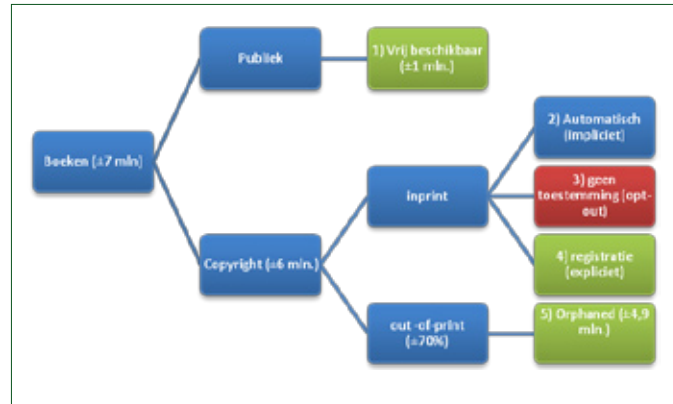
Boeken (±7 mln)

Publiek

1) Vrij beschikbaar (±1 mln.)

Copyright (±6 mln.)

inprint

2) Automatisch (impliciet)

3) geen toestemming (opt-out)

4) registratie (expliciet)

out-of-print (±70%)

5) Orphaned (±4,9 mln.)